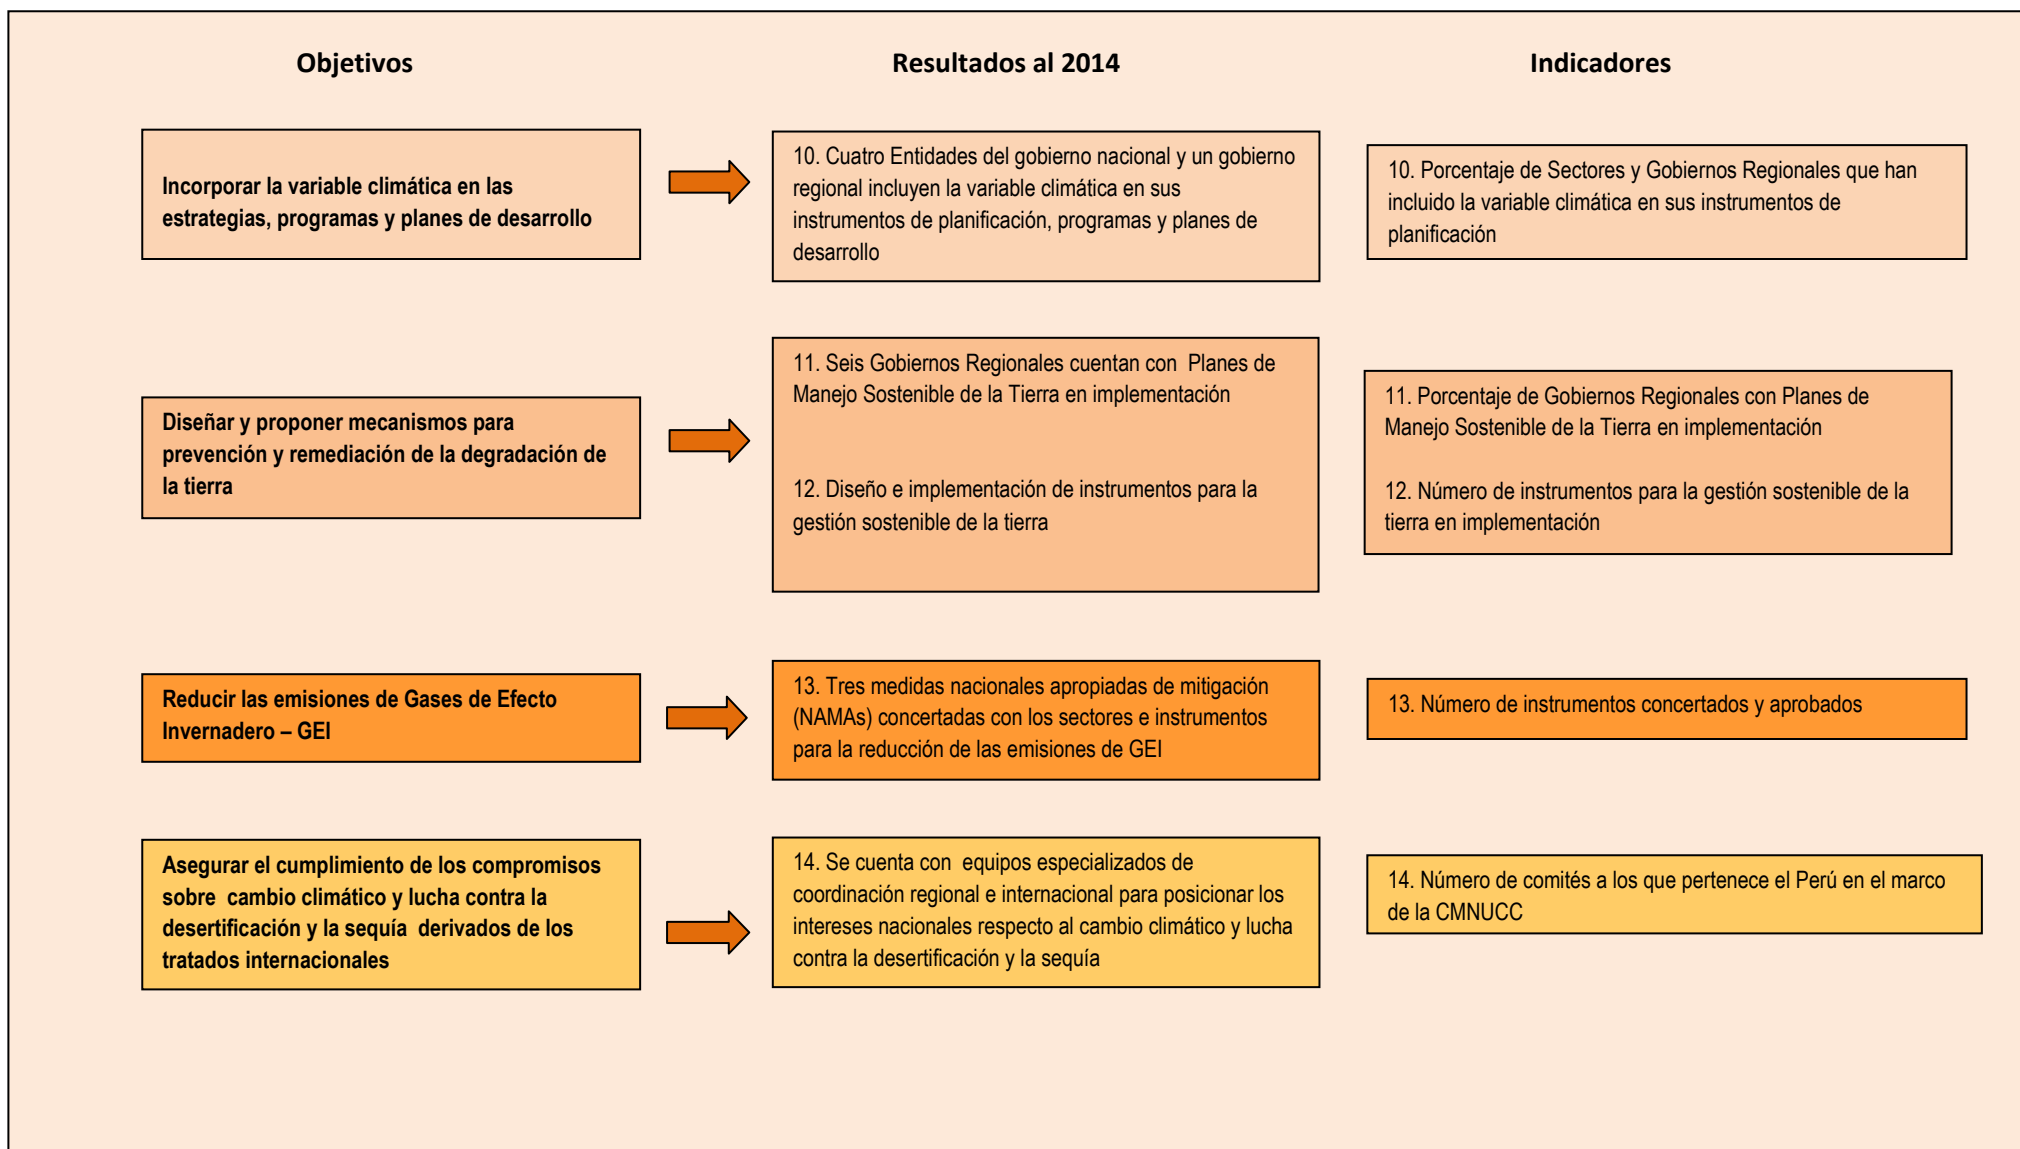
Objetivos

Resultados al 2014

Indicadores

Incorporar la variable climática en las estrategias, programas y planes de desarrollo

10. Cuatro Entidades del gobierno nacional y un gobierno regional incluyen la variable climática en sus instrumentos de planificación, programas y planes de desarrollo

10. Porcentaje de Sectores y Gobiernos Regionales que han incluido la variable climática en sus instrumentos de planificación

Diseñar y proponer mecanismos para prevención y remediación de la degradación de la tierra

11. Seis Gobiernos Regionales cuentan con Planes de Manejo Sostenible de la Tierra en implementación

12. Diseño e implementación de instrumentos para la gestión sostenible de la tierra

11. Porcentaje de Gobiernos Regionales con Planes de Manejo Sostenible de la Tierra en implementación

12. Número de instrumentos para la gestión sostenible de la tierra en implementación

Reducir las emisiones de Gases de Efecto Invernadero – GEI

13. Tres medidas nacionales apropiadas de mitigación (NAMAs) concertadas con los sectores e instrumentos para la reducción de las emisiones de GEI

13. Número de instrumentos concertados y aprobados

Asegurar el cumplimiento de los compromisos sobre cambio climático y lucha contra la desertificación y la sequía derivados de los tratados internacionales

14. Se cuenta con equipos especializados de coordinación regional e internacional para posicionar los intereses nacionales respecto al cambio climático y lucha contra la desertificación y la sequía

14. Número de comités a los que pertenece el Perú en el marco de la CMNUCC